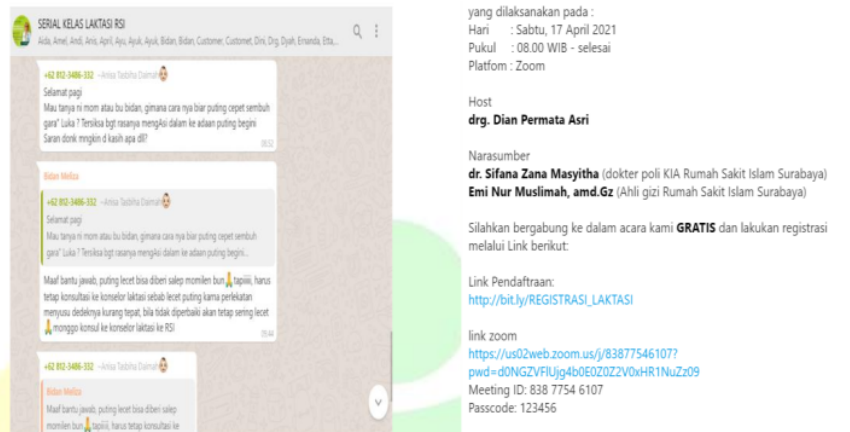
SERIAL KELAS LAKTASI RSI
Aida, Amel, Andi, Anis, April, Ayu, Ayuk, Ayuk, Bidan, Bidan, Customer, Customet, Dini, Drg, Dyah, Ernanda, Etta,...

+62 812-3486-332 ~Anisa Tasbiha Daimah
Selamat pagi
Mau tanya ni mom atau bu bidan, gimana cara nya biar puting cepet sembuh gara" Luka ? Tersiksa bgt rasanya mengAsi dalam ke adaan puting begini
Saran donk mngkin d kasih apa dll?
06:52

Bidan Meliza
+62 812-3486-332 ~Anisa Tasbiha Daimah
Selamat pagi
Mau tanya ni mom atau bu bidan, gimana cara nya biar puting cepet sembuh gara" Luka ? Tersiksa bgt rasanya mengAsi dalam ke adaan puting begini
Maaf bantu jawab, puting lecet bisa diberi salep momilen bun🙏 tapiiii, harus tetap konsultasi ke konselor laktasi sebab lecet puting kama perlekatan menyusu dedeknya kurang tepat, bila tidak diperbaiki akan tetap sering lecet 🙏 monggo konsul ke konselor laktasi ke RSI
05:44

+62 812-3486-332 ~Anisa Tasbiha Daimah
Bidan Meliza
Maaf bantu jawab, puting lecet bisa diberi salep momilen bun🙏 tapiiii, harus tetap konsultasi ke

yang dilaksanakan pada :
Hari : Sabtu, 17 April 2021
Pukul : 08.00 WIB - selesai
Platfom : Zoom

Host
drg. Dian Permata Asri

Narasumber
dr. Sifana Zana Masyitha (dokter poli KIA Rumah Sakit Islam Surabaya)
Emi Nur Muslimah, amd.Gz (Ahli gizi Rumah Sakit Islam Surabaya)

Silahkan bergabung ke dalam acara kami GRATIS dan lakukan registrasi melalui Link berikut:

Link Pendaftraan:
http://bit.ly/REGISTRASI_LAKTASI

link zoom
https://us02web.zoom.us/j/83877546107?pwd=d0NGZVFlUjg4b0E0Z0Z2V0xHR1NuZz09
Meeting ID: 838 7754 6107
Passcode: 123456